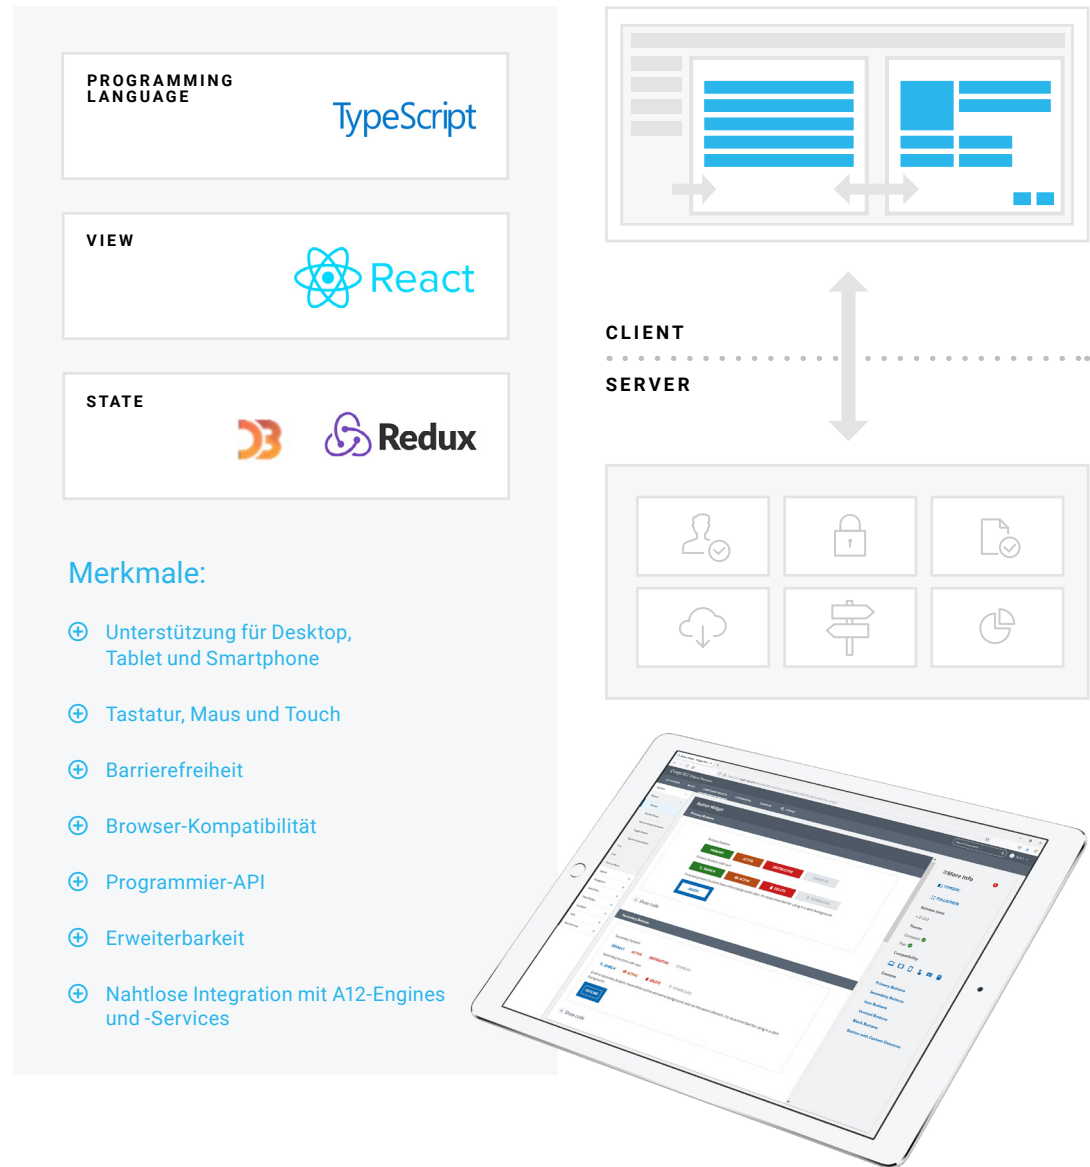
PROGRAMMING LANGUAGE

TypeScript

VIEW

React

STATE

D3

Redux

Merkmale:

Unterstützung für Desktop, Tablet und Smartphone

Tastatur, Maus und Touch

Barrierefreiheit

Browser-Kompatibilität

Programmier-API

Erweiterbarkeit

Nahtlose Integration mit A12-Engines und -Services

CLIENT

SERVER

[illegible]